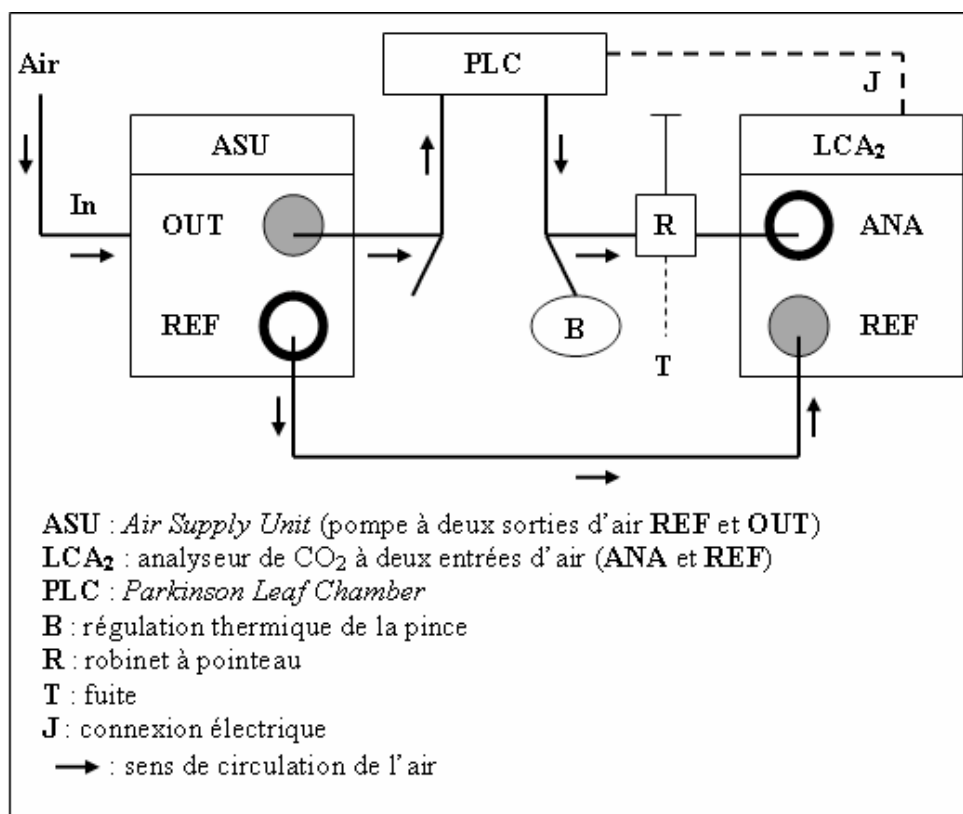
Air

PLC

J

ASU

LCA$_2$

In

OUT

R

ANA

REF

B

REF

T

ASU : *Air Supply Unit* (pompe à deux sorties d'air **REF** et **OUT**)
LCA$_2$ : analyseur de $CO_2$ à deux entrées d'air (**ANA** et **REF**)
PLC : *Parkinson Leaf Chamber*
B : régulation thermique de la pince
R : robinet à pointeau
T : fuite
J : connexion électrique
→ : sens de circulation de l'air